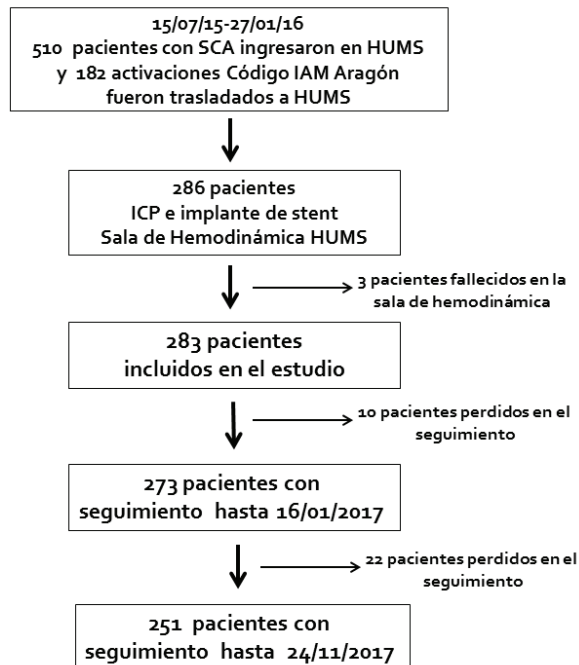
15/07/15-27/01/16
510 pacientes con SCA ingresaron en HUMS y 182 activaciones Código IAM Aragón fueron trasladados a HUMS

286 pacientes
ICP e implante de stent
Sala de Hemodinámica HUMS

3 pacientes fallecidos en la sala de hemodinámica

283 pacientes
incluidos en el estudio

10 pacientes perdidos en el seguimiento

273 pacientes con seguimiento hasta 16/01/2017

22 pacientes perdidos en el seguimiento

251 pacientes con seguimiento hasta 24/11/2017